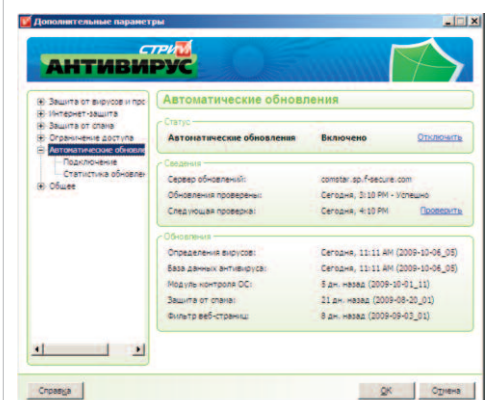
Дополнительные параметры

СТРИМ АНТИВИРУС

Защита от вирусов и про
Интернет-защита
Защита от спама
Ограничение доступа
Автоматические обновле
Подключение
Статистика обновле
Общее

Автоматические обновления

Статус
Автоматические обновления Включено Отключить

Сведения
Сервер обновлений: comstar.sp.f-secure.com
Обновления проверены: Сегодня, 3:10 PM - Успешно
Следующая проверка: Сегодня, 4:10 PM Проверить

Обновления
Определения вирусов: Сегодня, 11:11 AM (2009-10-06_05)
База данных антивируса: Сегодня, 11:11 AM (2009-10-06_05)
Модуль контроля ОС: 5 дн. назад (2009-10-01_11)
Защита от спама: 21 дн. назад (2009-08-20_01)
Фильтр веб-страниц: 8 дн. назад (2009-09-03_01)

Справка OK Отмена